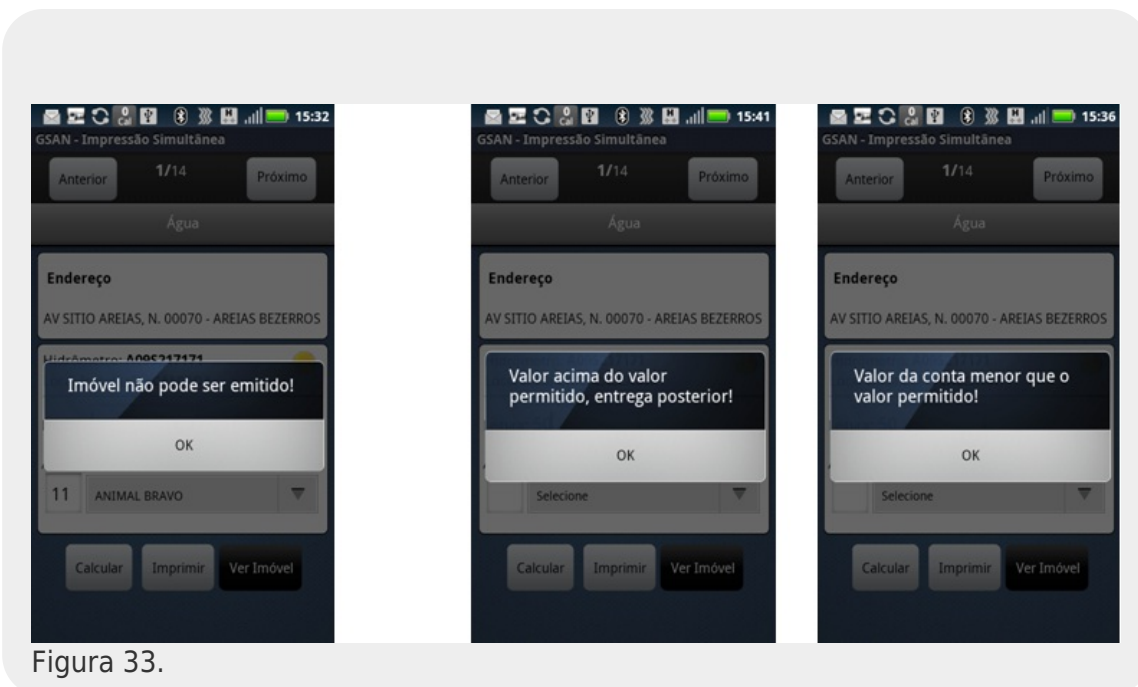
15:32
GSAN - Impressão Simultânea
Anterior 1/14 Próximo
Água
Endereço
AV SITIO AREIAS, N. 00070 - AREIAS BEZERROS
Hidrômetro: A095217171
Imóvel não pode ser emitido!
OK
11 ANIMAL BRAVO
Calcular Imprimir Ver Imóvel

15:41
GSAN - Impressão Simultânea
Anterior 1/14 Próximo
Água
Endereço
AV SITIO AREIAS, N. 00070 - AREIAS BEZERROS
Valor acima do valor permitido, entrega posterior!
OK
Selecione
Calcular Imprimir Ver Imóvel

15:36
GSAN - Impressão Simultânea
Anterior 1/14 Próximo
Água
Endereço
AV SITIO AREIAS, N. 00070 - AREIAS BEZERROS
Valor da conta menor que o valor permitido!
OK
Selecione
Calcular Imprimir Ver Imóvel

Figura 33.